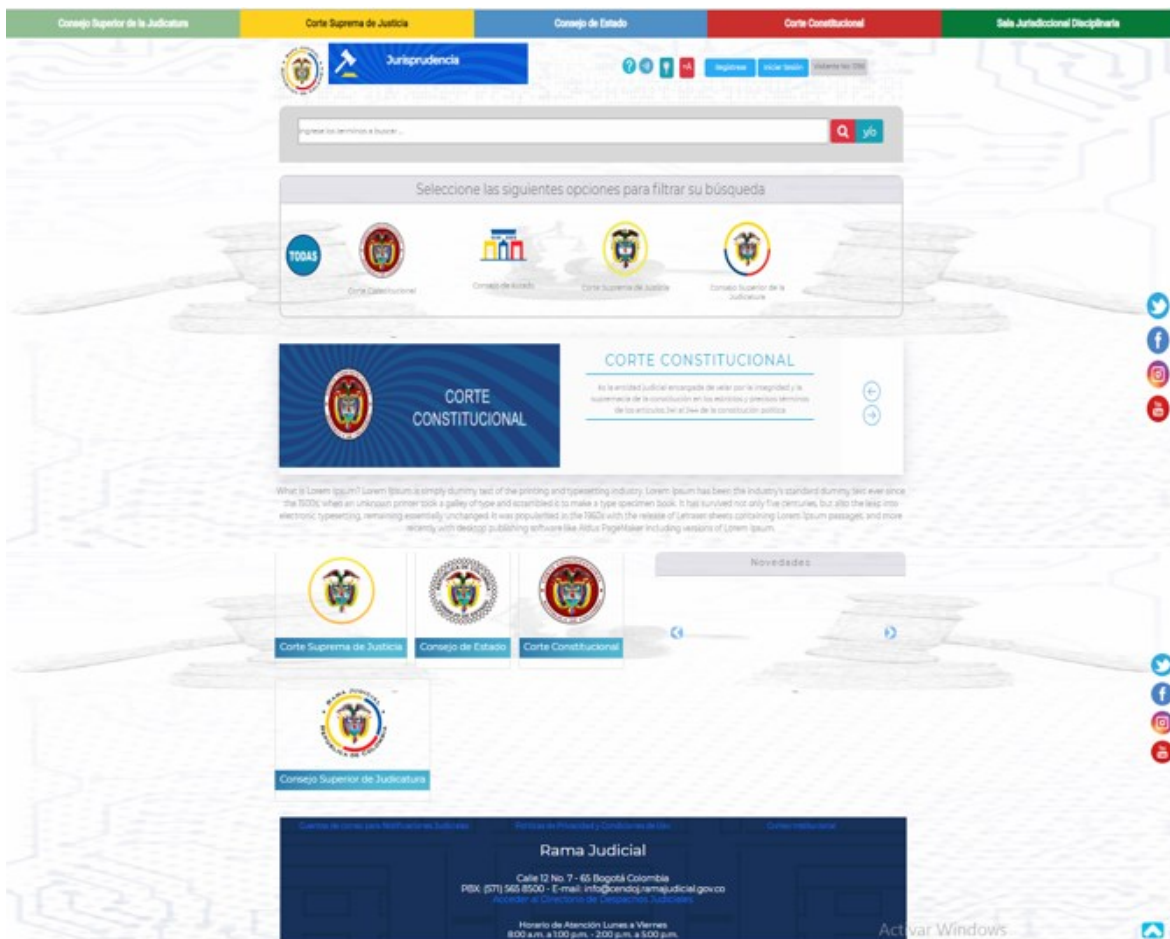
Consejo Superior de la Judicatura | Corte Suprema de Justicia | Consejo de Estado | Corte Constitucional | Sala Jurisdiccional Disciplinaria

Jurisprudencia

+A

Registrese | Iniciar Sesión | Visitante No. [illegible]

Ingrese los términos a buscar...

y/o

Seleccione las siguientes opciones para filtrar su búsqueda

TODAS

Corte Constitucional

Consejo de Estado

Corte Suprema de Justicia

Consejo Superior de la Judicatura

CORTE CONSTITUCIONAL

CORTE CONSTITUCIONAL

Es la entidad judicial encargada de velar por la integridad y la supremacía de la constitución en los estrictos y precisos términos de los artículos 241 al 244 de la constitución política

What is Lorem Ipsum? Lorem Ipsum is simply dummy text of the printing and typesetting industry. Lorem Ipsum has been the industry's standard dummy text ever since the 1500s, when an unknown printer took a galley of type and scrambled it to make a type specimen book. It has survived not only five centuries, but also the leap into electronic typesetting, remaining essentially unchanged. It was popularised in the 1960s with the release of Letraset sheets containing Lorem Ipsum passages, and more recently with desktop publishing software like Aldus PageMaker including versions of Lorem Ipsum.

Novedades

Corte Suprema de Justicia

Consejo de Estado

Corte Constitucional

Consejo Superior de Judicatura

Cuentas de correo para Notificaciones Judiciales | Políticas de Privacidad y Condiciones de Uso | Correo Institucional

Rama Judicial

Calle 12 No. 7 - 65 Bogotá Colombia
PBX: (571) 565 8500 - E-mail: info@cendoj.ramajudicial.gov.co
Acceder al Directorio de Despachos Judiciales

Horario de Atención Lunes a Viernes
8:00 a.m. a 1:00 p.m. - 2:00 p.m. a 5:00 p.m.

Activar Windows